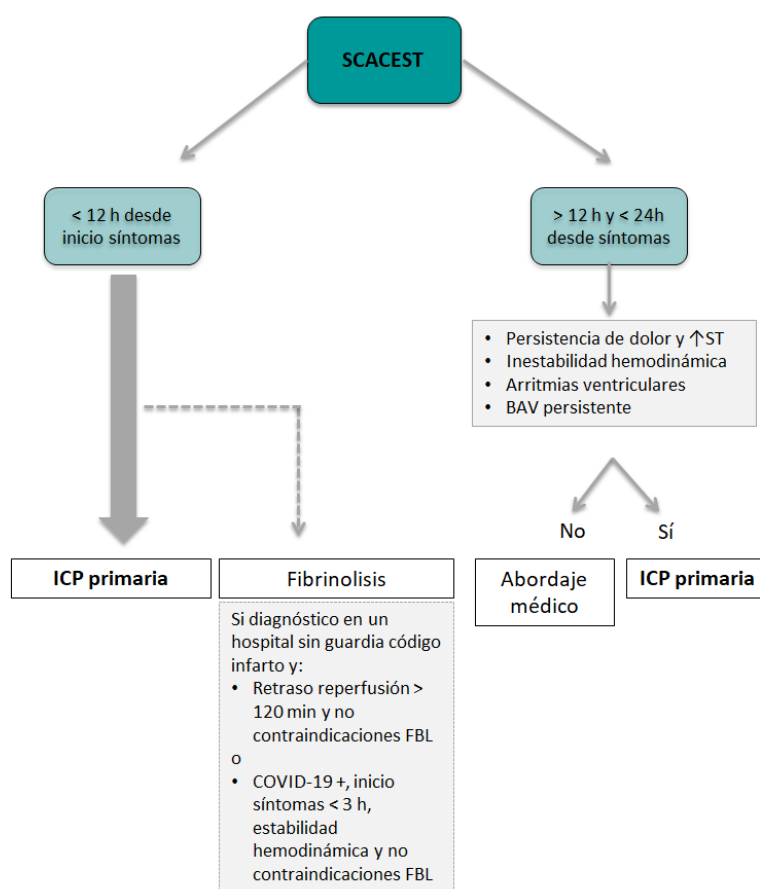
SCACEST

< 12 h desde inicio síntomas

> 12 h y < 24h desde síntomas

• Persistencia de dolor y ↑ST
• Inestabilidad hemodinámica
• Arritmias ventriculares
• BAV persistente

No

Sí

ICP primaria

Fibrinolisis

Abordaje médico

ICP primaria

Si diagnóstico en un hospital sin guardia código infarto y:
• Retraso reperfusión > 120 min y no contraindicaciones FBL
o
• COVID-19 +, inicio síntomas < 3 h, estabilidad hemodinámica y no contraindicaciones FBL